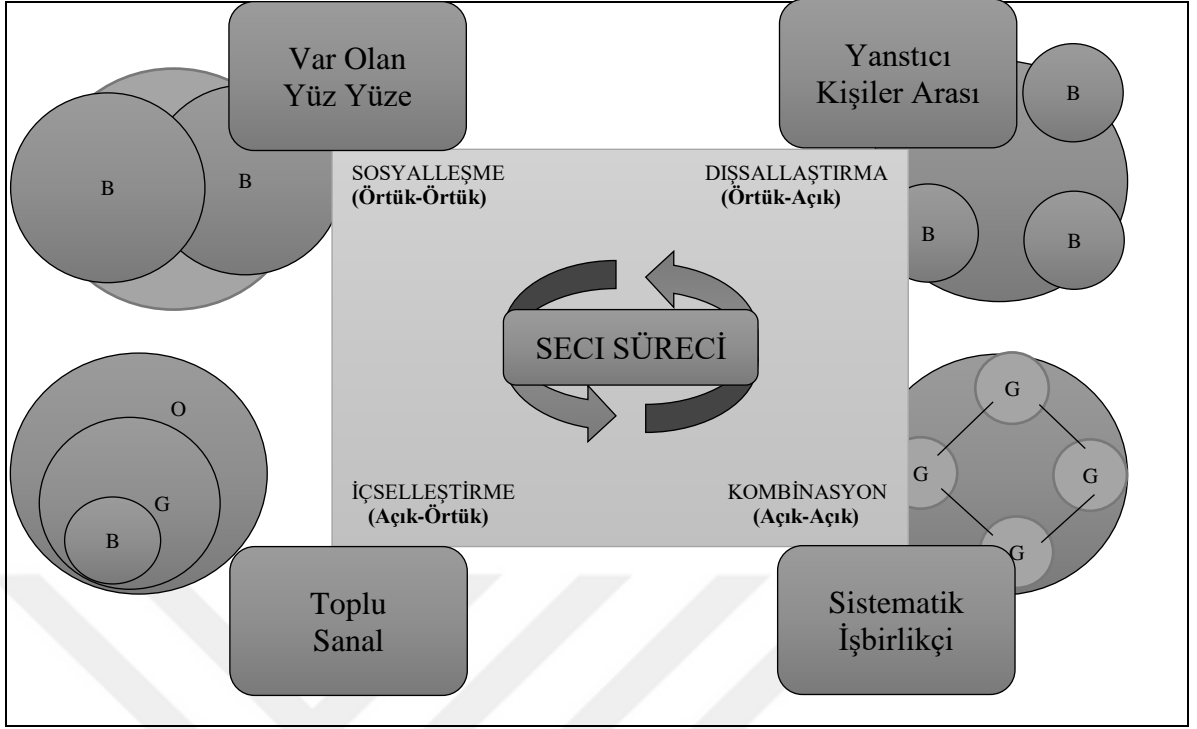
Var Olan
Yüz Yüze

B

B

Yanstıcı
Kişiler Arası

B

B

B

SOSYALLEŞME
(Örtük-Örtük)

DIŞSALLAŞTIRMA
(Örtük-Açık)

SECI SÜRECİ

İÇSELLEŞTİRME
(Açık-Örtük)

KOMBİNASYON
(Açık-Açık)

O

G

B

G

G

G

G

Toplu
Sanal

Sistematik
İşbirlikçi